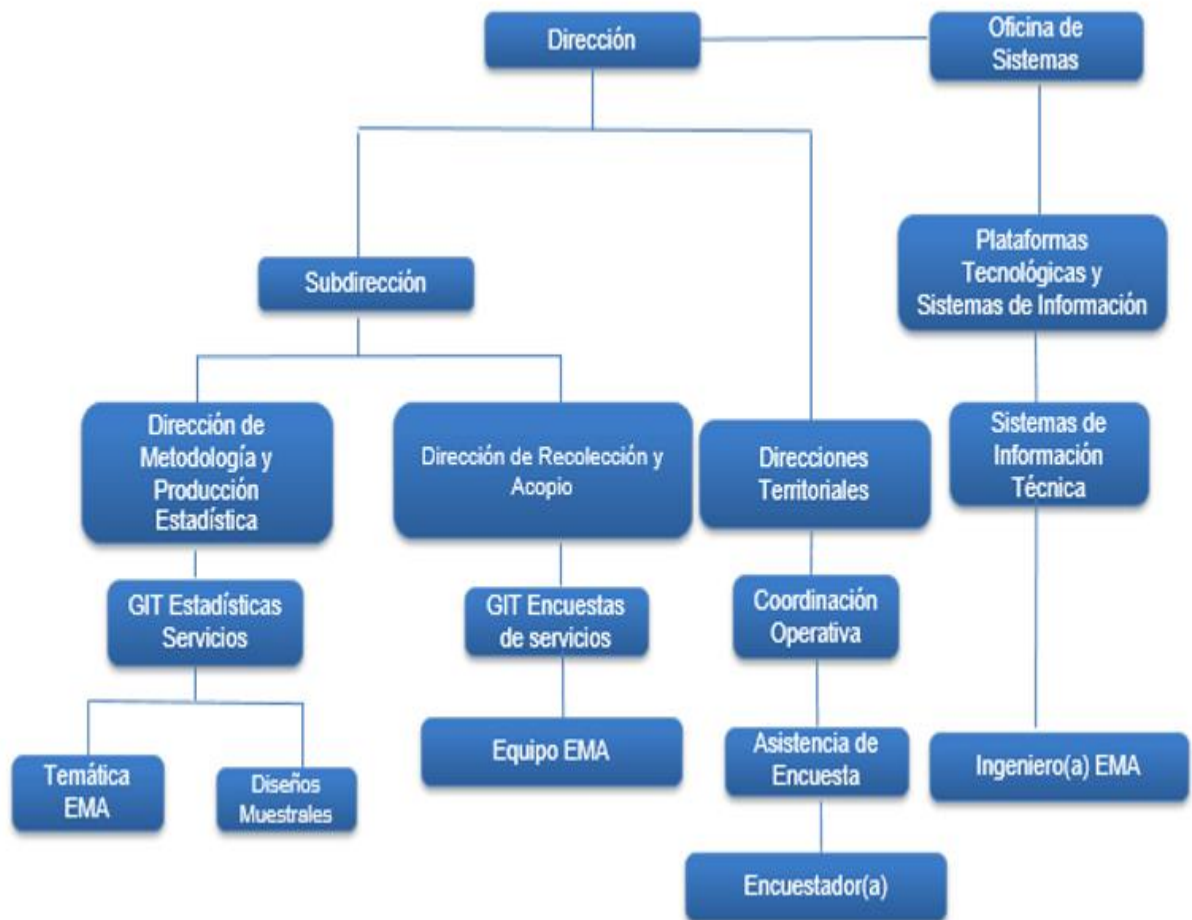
Dirección

Oficina de Sistemas

Subdirección

Plataformas Tecnológicas y Sistemas de Información

Dirección de Metodología y Producción Estadística

Dirección de Recolección y Acopio

Direcciones Territoriales

Sistemas de Información Técnica

GIT Estadísticas Servicios

GIT Encuestas de servicios

Coordinación Operativa

Temática EMA

Diseños Muestrales

Equipo EMA

Asistencia de Encuesta

Ingeniero(a) EMA

Encuestador(a)